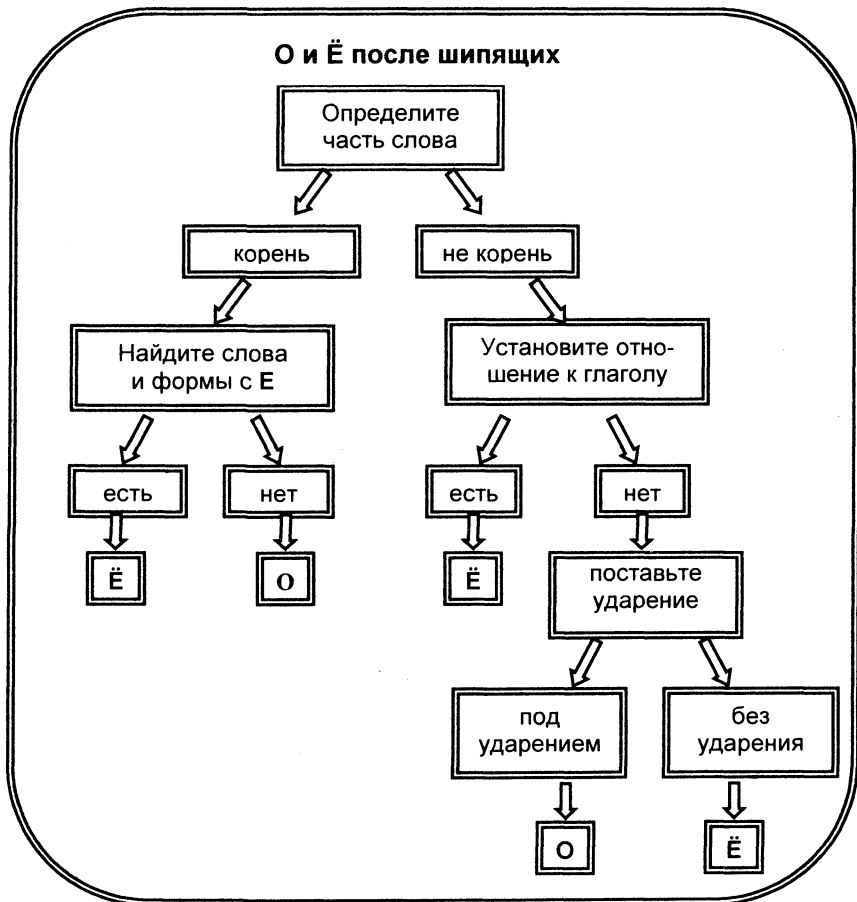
О и Ё после шипящих

Определите часть слова

корень

не корень

Найдите слова и формы с Е

Установите отношение к глаголу

есть

нет

есть

нет

Ё

О

Ё

поставьте ударение

под ударением

без ударения

О

Ё